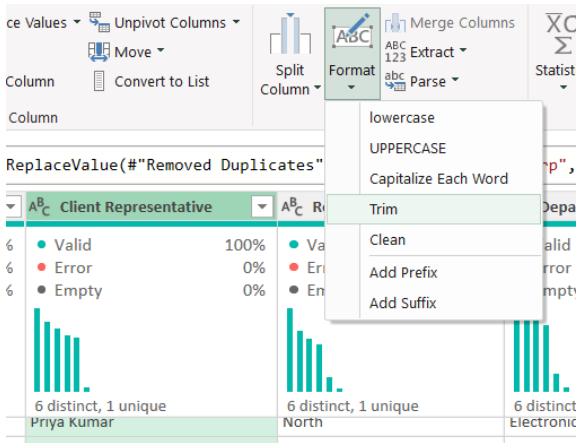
ce Values ▾ Unpivot Columns ▾
Move ▾
Column Convert to List
Column
Split Column ▾
Format ▾
Merge Columns
ABC 123 Extract ▾
abc Parse ▾
Statist
ReplaceValue(#"Removed Duplicates"
rp",
lowercase
UPPERCASE
Capitalize Each Word
Trim
Clean
Add Prefix
Add Suffix
$A^B_C$ Client Representative
$A^B_C$ Re
Depa
%
%
%
● Valid 100%
● Error 0%
● Empty 0%
● Va
● Err
● Em
alid
rror
mpty
6 distinct, 1 unique
6 distinct, 1 unique
6 distinct
Priya Kumar
North
Electronic